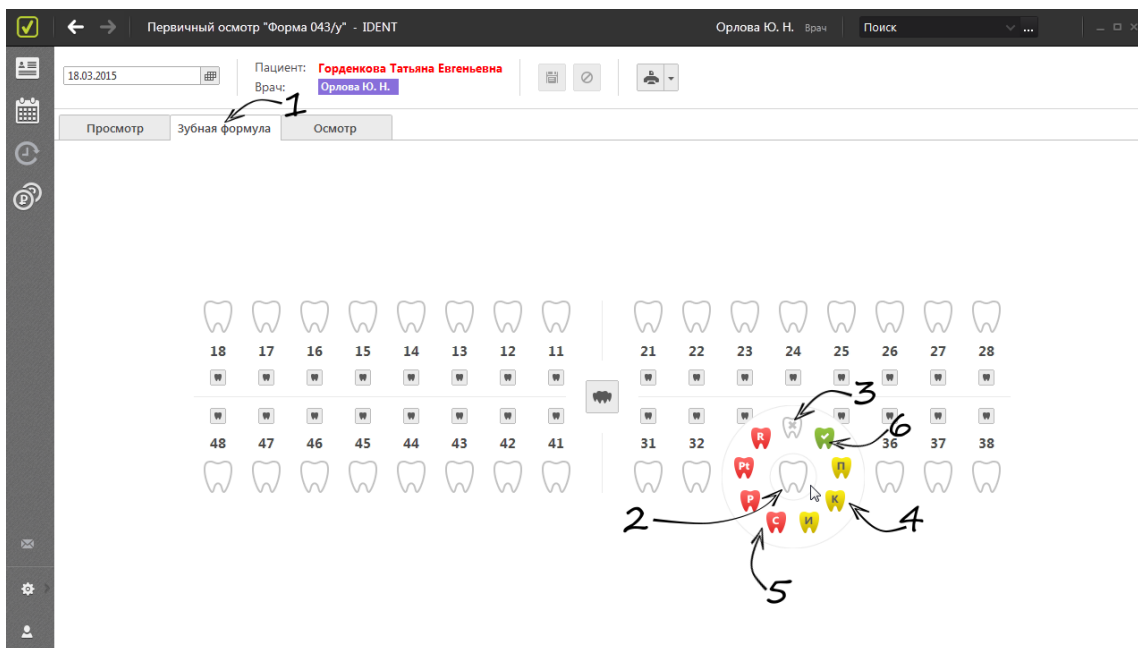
Первичный осмотр "Форма 043/у" - IDENT

Орлова Ю. Н. Врач

Поиск

18.03.2015

Пациент: Горденкова Татьяна Евгеньевна

Врач: Орлова Ю. Н.

Просмотр | Зубная формула | Осмотр

1

18 17 16 15 14 13 12 11

21 22 23 24 25 26 27 28

48 47 46 45 44 43 42 41

31 32 36 37 38

3

6

R

Pt

П

P

К

С

И

2

4

5